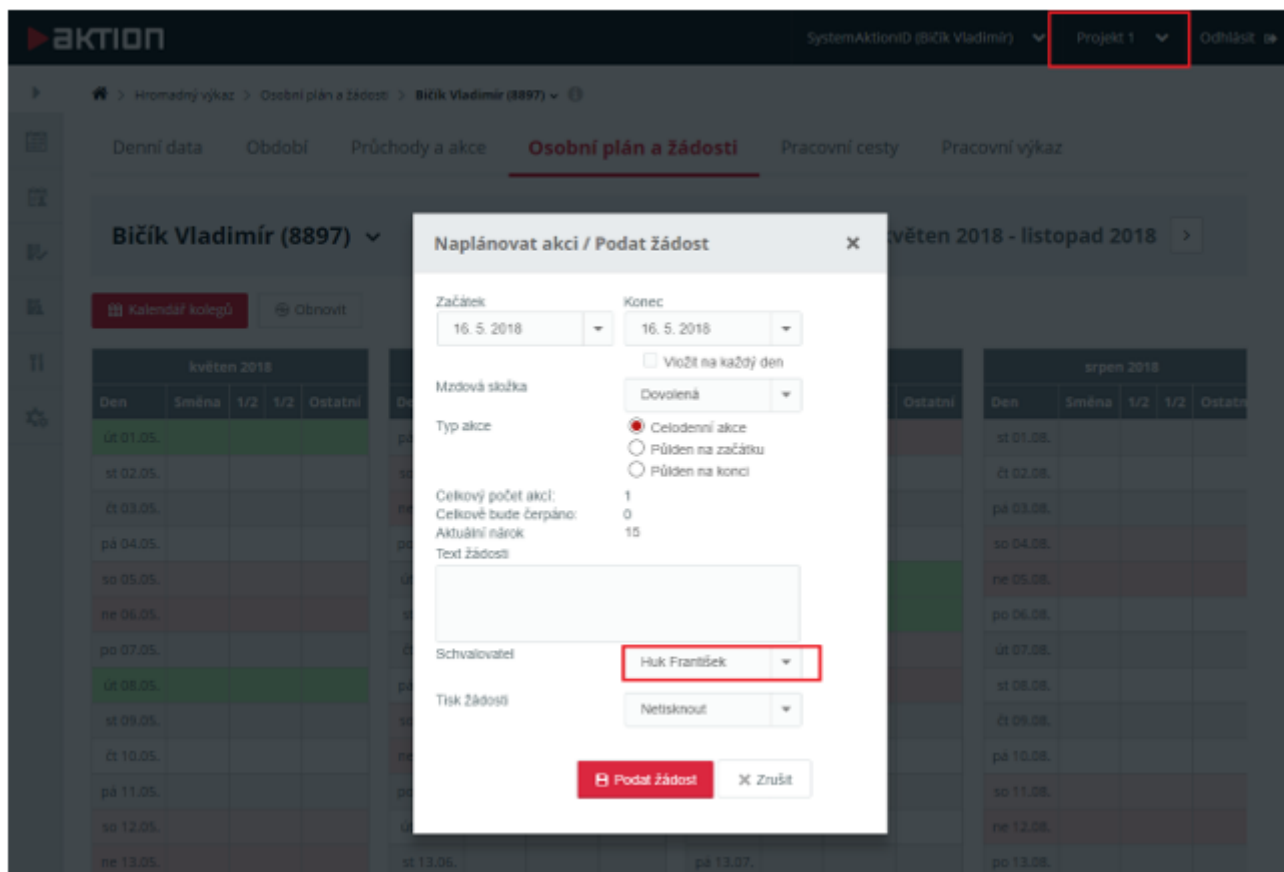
aktion

SystemAktionID (Bičík Vladimír) Projekt 1 Odhlásit

Hromadný výkaz > Osobní plán a žádosti > Bičík Vladimír (8897)

Denní data Období Průchody a akce Osobní plán a žádosti Pracovní cesty Pracovní výkaz

Bičík Vladimír (8897)

květen 2018 - listopad 2018

Kalendář kolegů Obnovit

květen 2018

| Den | Směna | 1/2 | 1/2 | Ostatní |
|---|---|---|---|---|
| út 01.05. | | | | |
| st 02.05. | | | | |
| čt 03.05. | | | | |
| pá 04.05. | | | | |
| so 05.05. | | | | |
| ne 06.05. | | | | |
| po 07.05. | | | | |
| út 08.05. | | | | |
| st 09.05. | | | | |
| čt 10.05. | | | | |
| pá 11.05. | | | | |
| so 12.05. | | | | |
| ne 13.05. | | | | |

st 13.06.

pá 13.07.

srpen 2018

| Den | Směna | 1/2 | 1/2 | Ostatní |
|---|---|---|---|---|
| st 01.08. | | | | |
| čt 02.08. | | | | |
| pá 03.08. | | | | |
| so 04.08. | | | | |
| ne 05.08. | | | | |
| po 06.08. | | | | |
| út 07.08. | | | | |
| st 08.08. | | | | |
| čt 09.08. | | | | |
| pá 10.08. | | | | |
| so 11.08. | | | | |
| ne 12.08. | | | | |
| po 13.08. | | | | |

Naplánovat akci / Podat žádost

Začátek
16. 5. 2018

Konec
16. 5. 2018

Vložit na každý den

Mzdová složka
Dovolená

Typ akce
Celodenní akce
Půlden na začátku
Půlden na konci

Celkový počet akcí: 1
Celkově bude čerpáno: 0
Aktuální nárok 15

Text žádosti

Schvalovatel
Huk František

Tisk žádosti
Netisknout

Podat žádost
Zrušit